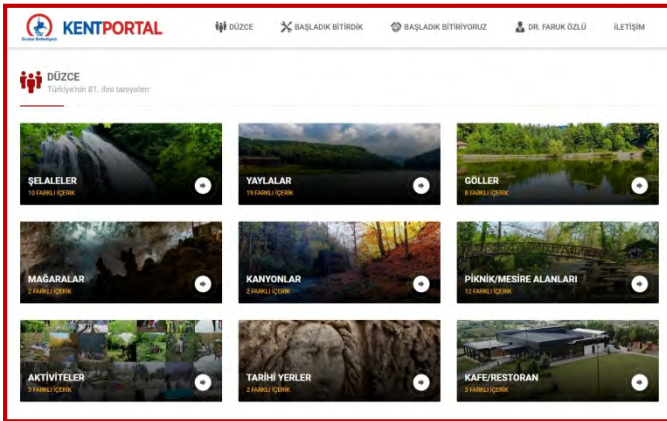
Düzce Belediyesi KENTPORTAL

DÜZCE BAŞLADIK BİTİRDİK BAŞLADIK BİTİRİYORUZ DR. FARUK ÖZLÜ İLETİŞİM

DÜZCE
Türkiye'nin 81. ilini tanıyalım

ŞELALELER
10 FARKLI İÇERİK

YAYLALAR
19 FARKLI İÇERİK

GÖLLER
8 FARKLI İÇERİK

MAĞARALAR
2 FARKLI İÇERİK

KANYONLAR
2 FARKLI İÇERİK

PİKNİK/MESİRE ALANLARI
12 FARKLI İÇERİK

AKTİVİTELER
3 FARKLI İÇERİK

TARİHİ YERLER
2 FARKLI İÇERİK

KAFE/RESTORAN
3 FARKLI İÇERİK